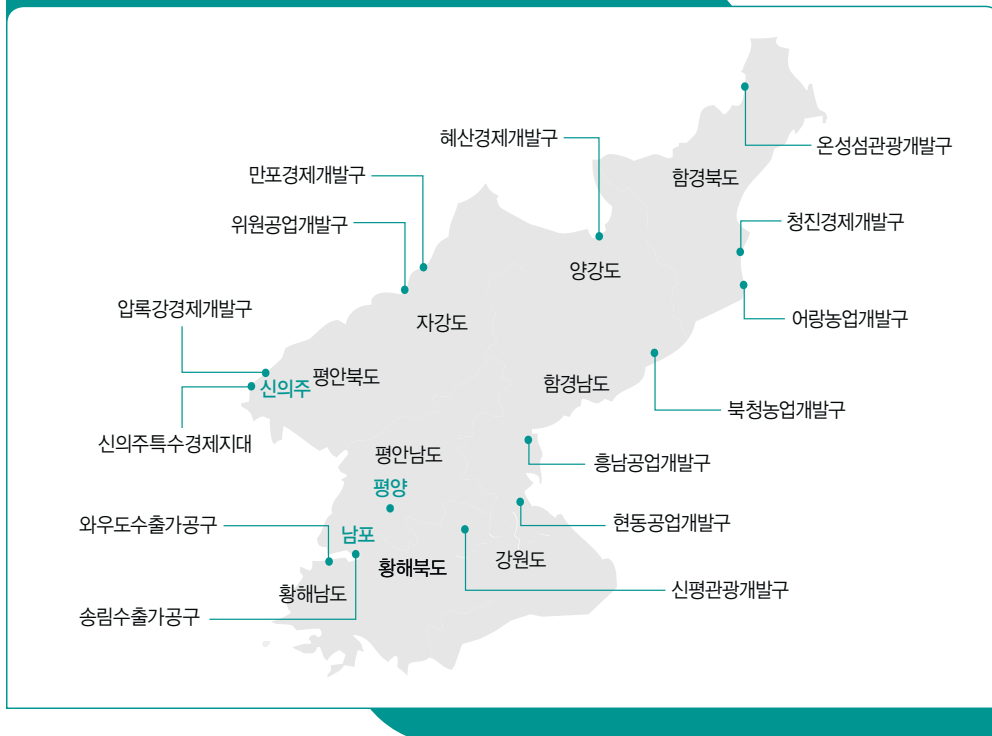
혜산경제개발구

온성섬관광개발구

만포경제개발구

함경북도

위원공업개발구

청진경제개발구

양강도

압록강경제개발구

어랑농업개발구

자강도

신의주

평안북도

함경남도

북청농업개발구

신의주특수경제지대

평안남도

흥남공업개발구

평양

와우도수출가공구

현동공업개발구

남포

황해북도

강원도

황해남도

신평관광개발구

송림수출가공구